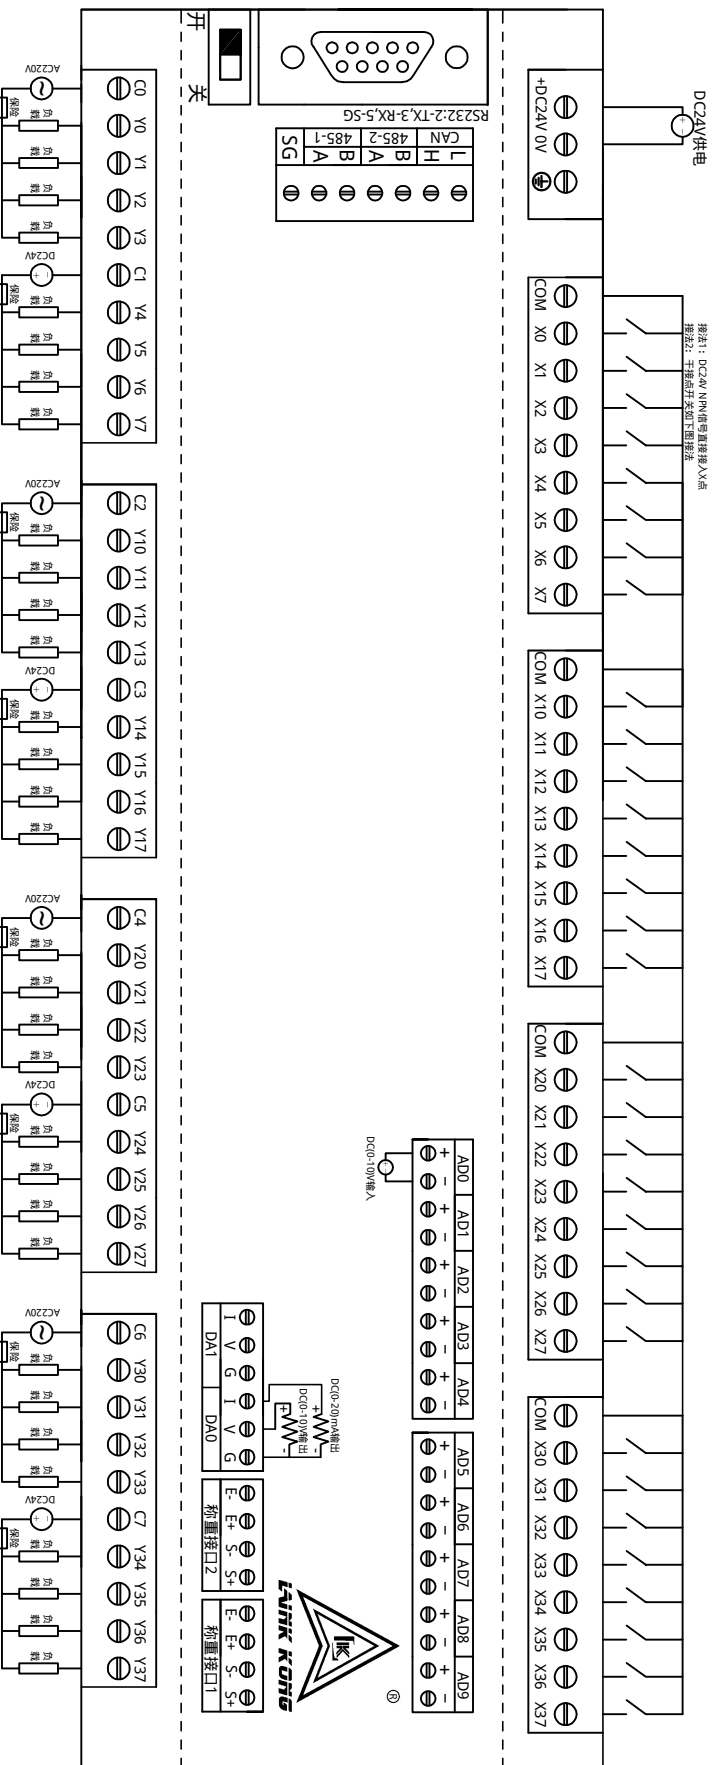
DC24V供电
+DC24V 0V ⏚
开
关
RS232:2-TX,3-RX,5-SG
CAN L H
485-2 B A
485-1 B A
SG
接法1：DC24V NPN信号直接接入X点
接法2：干接点开关如下图接法
COM X0 X1 X2 X3 X4 X5 X6 X7
COM X10 X11 X12 X13 X14 X15 X16 X17
COM X20 X21 X22 X23 X24 X25 X26 X27
COM X30 X31 X32 X33 X34 X35 X36 X37
AC220V
C0 Y0 Y1 Y2 Y3
DC24V
C1 Y4 Y5 Y6 Y7
AC220V
C2 Y10 Y11 Y12 Y13
DC24V
C3 Y14 Y15 Y16 Y17
AC220V
C4 Y20 Y21 Y22 Y23
DC24V
C5 Y24 Y25 Y26 Y27
AC220V
C6 Y30 Y31 Y32 Y33
DC24V
C7 Y34 Y35 Y36 Y37
保险
负载
DC(0-10)V输入
AD0 + - AD1 + - AD2 + - AD3 + - AD4 + -
AD5 + - AD6 + - AD7 + - AD8 + - AD9 + -
DC(0-20)mA输出
DC(0-10)V输出
DA1 I V G
DA0 I V G
称重接口2 E- E+ S- S+
称重接口1 E- E+ S- S+
LINK KONG
®